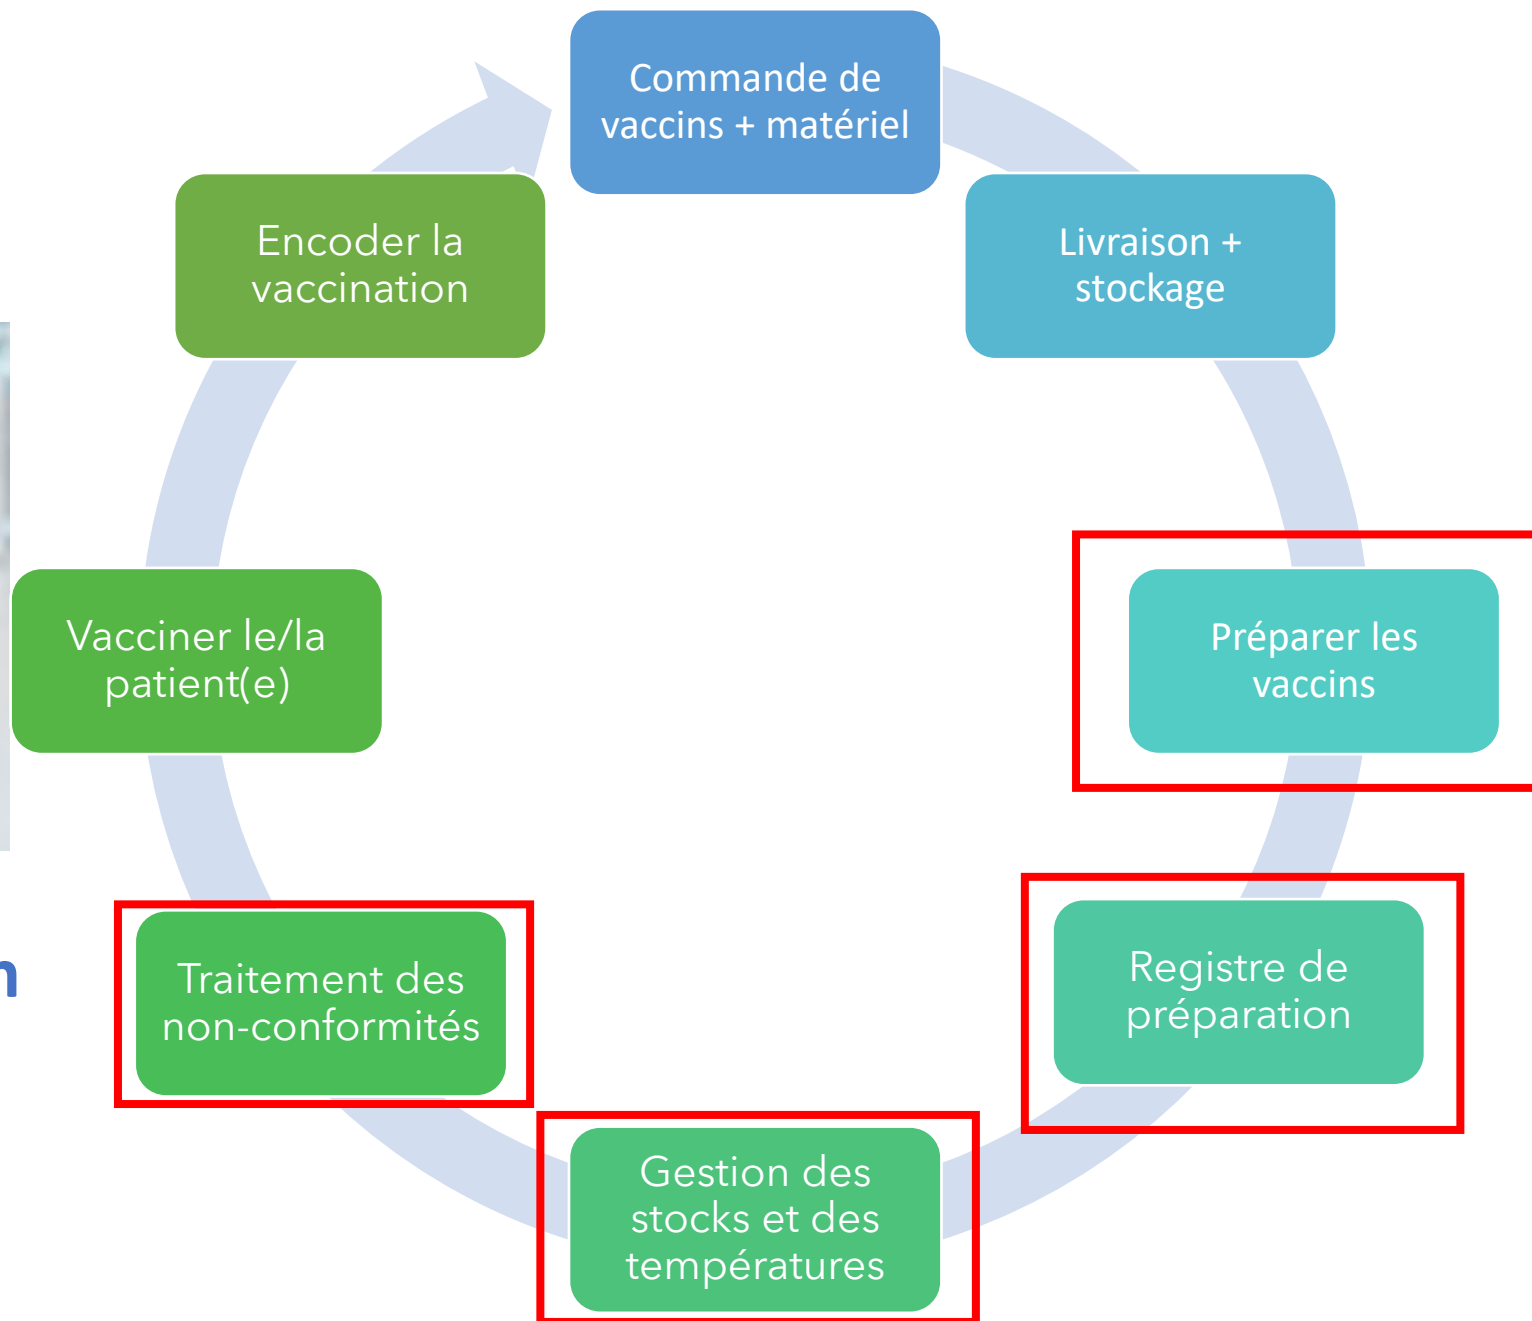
Commande de vaccins + matériel

Livraison + stockage

Préparer les vaccins

Registre de préparation

Gestion des stocks et des températures

Traitement des non-conformités

Vacciner le/la patient(e)

Encoder la vaccination

n